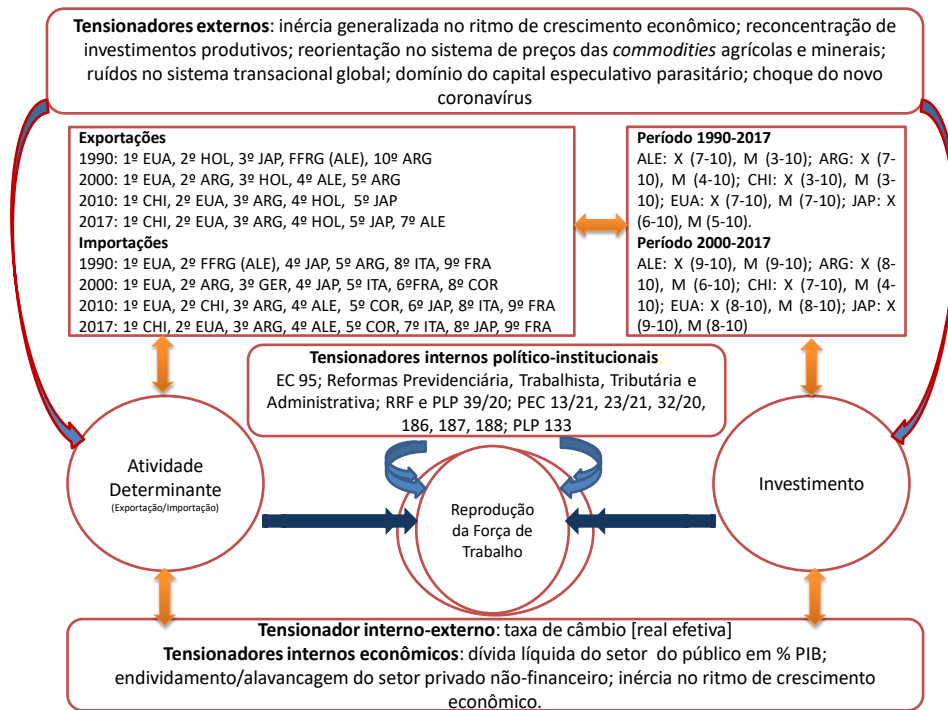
**Tensionadores externos**: inércia generalizada no ritmo de crescimento econômico; reconcentração de investimentos produtivos; reorientação no sistema de preços das *commodities* agrícolas e minerais; ruídos no sistema transacional global; domínio do capital especulativo parasitário; choque do novo coronavírus

**Exportações**
1990: 1º EUA, 2º HOL, 3º JAP, FFRG (ALE), 10º ARG
2000: 1º EUA, 2º ARG, 3º HOL, 4º ALE, 5º ARG
2010: 1º CHI, 2º EUA, 3º ARG, 4º HOL, 5º JAP
2017: 1º CHI, 2º EUA, 3º ARG, 4º HOL, 5º JAP, 7º ALE
**Importações**
1990: 1º EUA, 2º FFRG (ALE), 4º JAP, 5º ARG, 8º ITA, 9º FRA
2000: 1º EUA, 2º ARG, 3º GER, 4º JAP, 5º ITA, 6ºFRA, 8º COR
2010: 1º EUA, 2º CHI, 3º ARG, 4º ALE, 5º COR, 6º JAP, 8º ITA, 9º FRA
2017: 1º CHI, 2º EUA, 3º ARG, 4º ALE, 5º COR, 7º ITA, 8º JAP, 9º FRA

**Período 1990-2017**
ALE: X (7-10), M (3-10); ARG: X (7-10), M (4-10); CHI: X (3-10), M (3-10); EUA: X (7-10), M (7-10); JAP: X (6-10), M (5-10).
**Período 2000-2017**
ALE: X (9-10), M (9-10); ARG: X (8-10), M (6-10); CHI: X (7-10), M (4-10); EUA: X (8-10), M (8-10); JAP: X (9-10), M (8-10)

**Tensionadores internos político-institucionais**:
EC 95; Reformas Previdenciária, Trabalhista, Tributária e Administrativa; RRF e PLP 39/20; PEC 13/21, 23/21, 32/20, 186, 187, 188; PLP 133

Atividade Determinante
(Exportação/Importação)

Reprodução da Força de Trabalho

Investimento

**Tensionador interno-externo**: taxa de câmbio [real efetiva]
**Tensionadores internos econômicos**: dívida líquida do setor do público em % PIB; endividamento/alavancagem do setor privado não-financeiro; inércia no ritmo de crescimento econômico.